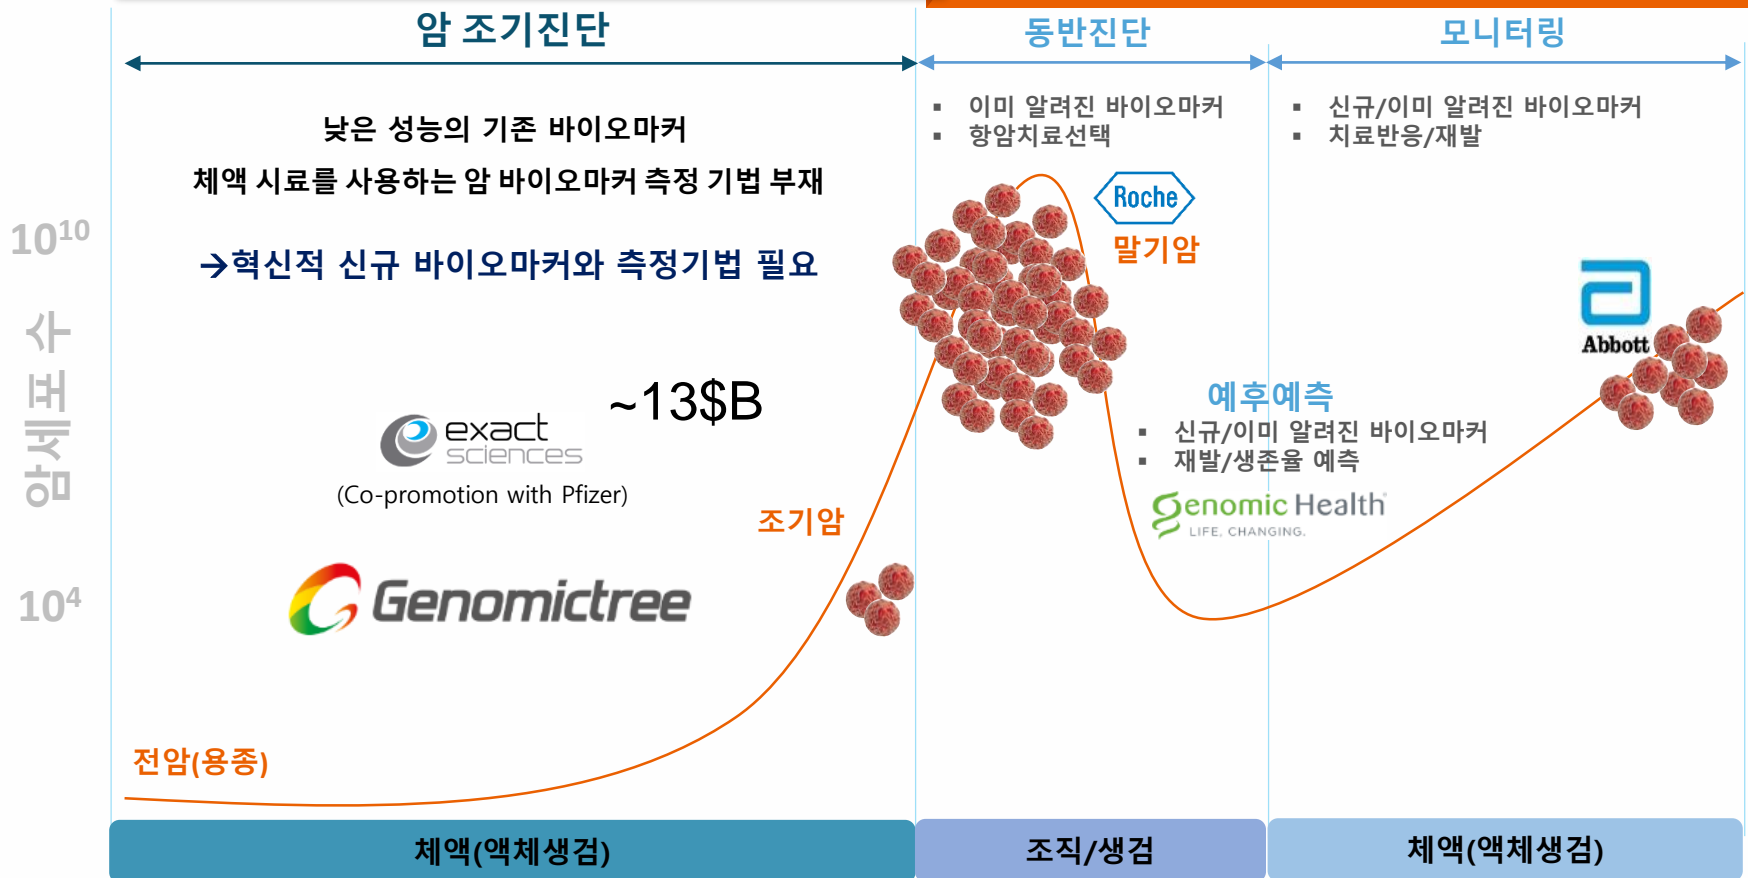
암 조기진단

동반진단

모니터링

낮은 성능의 기존 바이오마커
체액 시료를 사용하는 암 바이오마커 측정 기법 부재

→혁신적 신규 바이오마커와 측정기법 필요

▪ 이미 알려진 바이오마커
▪ 항암치료선택

▪ 신규/이미 알려진 바이오마커
▪ 치료반응/재발

$10^{10}$

암세포 수

$10^4$

Roche

말기암

Abbott

~13$B

exact sciences

(Co-promotion with Pfizer)

예후예측
▪ 신규/이미 알려진 바이오마커
▪ 재발/생존율 예측

Genomic Health
LIFE. CHANGING.

조기암

Genomictree

전암(용종)

체액(액체생검)

조직/생검

체액(액체생검)